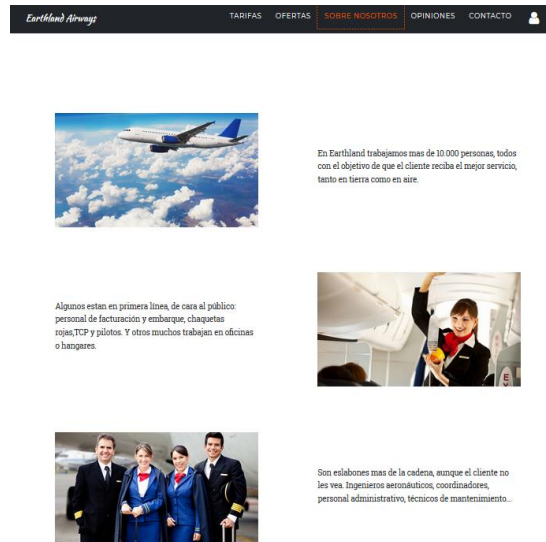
Earthland Airways

TARIFAS OFERTAS SOBRE NOSOTROS OPINIONES CONTACTO

En Earthland trabajamos mas de 10.000 personas, todos con el objetivo de que el cliente reciba el mejor servicio, tanto en tierra como en aire.

Algunos estan en primera línea, de cara al público: personal de facturación y embarque, chaquetas rojas,TCP y pilotos. Y otros muchos trabajan en oficinas o hangares.

Son eslabones mas de la cadena, aunque el cliente no les vea. Ingenieros aeronáuticos, coordinadores, personal administrativo, técnicos de mantenimiento...